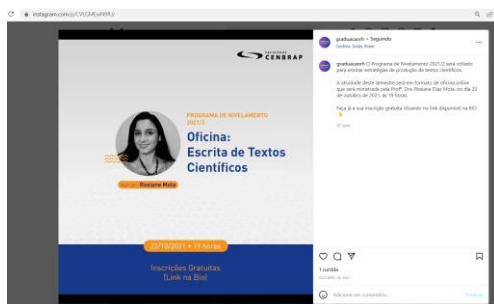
instagram.com/p/CVLGMEwN9PL/

CENBRAP

PROGRAMA DE NIVELAMENTO 2021/2

Oficina: Escrita de Textos Científicos

Rosiane Mota

22/10/2021 • 19 horas

Inscrições Gratuitas [Link na Bio]

graduacaocn • Seguindo
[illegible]

graduacaocn O Programa de Nivelamento 2021/2 será voltado para ensinar estratégias de produção de textos científicos.

A atividade deste semestre será em formato de oficina online que será ministrada pela Profª. Dra. Rosiane Dias Mota, no dia 22 de outubro de 2021, às 19 horas.

Faça já a sua inscrição gratuita clicando no link disponível na BIO 👆

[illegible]

1 curtida
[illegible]

Adicione um comentário...
Publicar